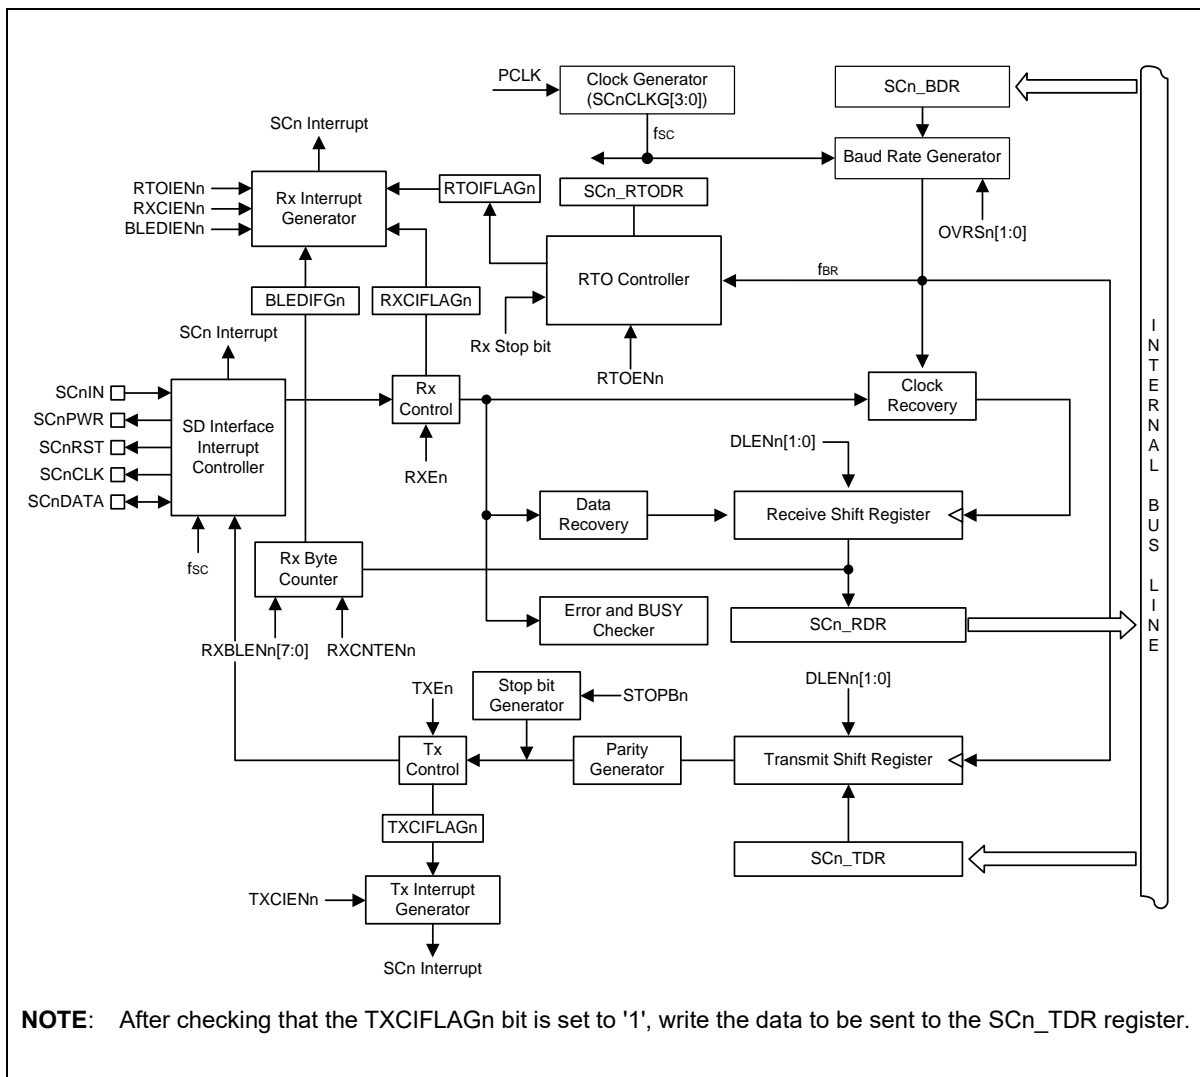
PCLK

Clock Generator (SCnCLKG[3:0])

$f_{SC}$

SCn_BDR

Baud Rate Generator

OVRSn[1:0]

SCn Interrupt

RTOIENn
RXCIENn
BLEDIENn

Rx Interrupt Generator

RTOIFLAGn

SCn_RTODR

RTO Controller

$f_{BR}$

BLEDIFGn

RXCIFLAGn

Rx Stop bit

RTOENn

SCn Interrupt

SCnIN
SCnPWR
SCnRST
SCnCLK
SCnDATA

SD Interface Interrupt Controller

Rx Control

RXEn

Clock Recovery

DLENn[1:0]

Data Recovery

Receive Shift Register

$f_{SC}$

Rx Byte Counter

Error and BUSY Checker

SCn_RDR

RXBLENn[7:0]

RXCNTENn

TXEn

Stop bit Generator

STOPBn

DLENn[1:0]

Tx Control

Parity Generator

Transmit Shift Register

TXCIFLAGn

SCn_TDR

TXCIENn

Tx Interrupt Generator

SCn Interrupt

I N T E R N A L B U S L I N E

**NOTE**: After checking that the TXCIFLAGn bit is set to '1', write the data to be sent to the SCn_TDR register.